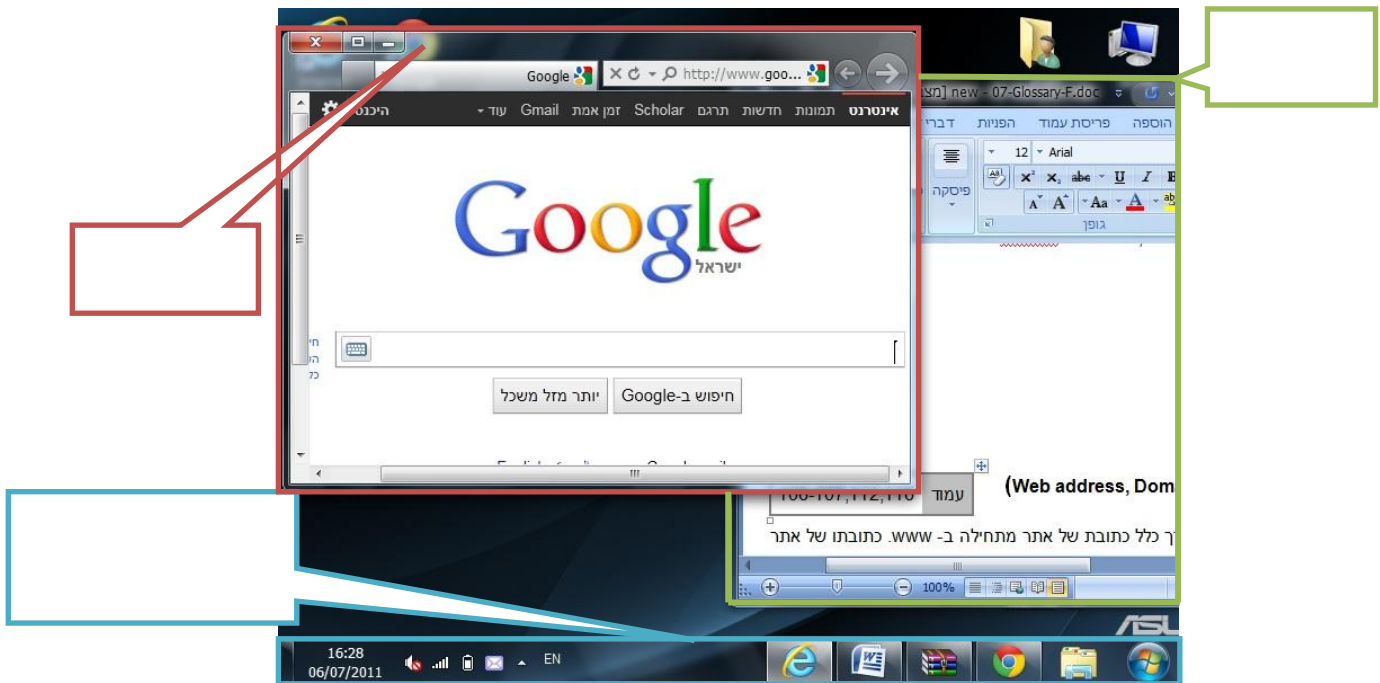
Google
http://www.goo...
אינטרנט תמונות חדשות תרגם Scholar זמן אמת Gmail עוד
היכנס
Google
ישראל
חיפוש ב-Google
יותר מזל משכל
[מצ] new - 07-Glossary-F.doc
הוספה פריסת עמוד הפניות דבר
12 Arial
פיסקה
גופן
(Web address, Dom
עמוד
106-107,112,116
ך כלל כתובת של אתר מתחילה ב- www. כתובתו של אתר
100%
16:28
06/07/2011
EN